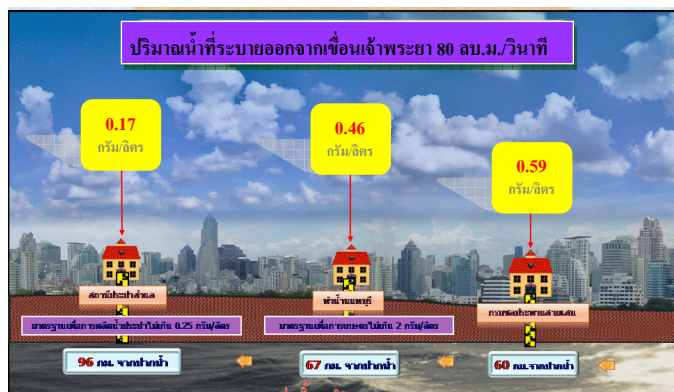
ปริมาณน้ำที่ระบายออกจากเขื่อนเจ้าพระยา 80 ลบ.ม./วินาที

0.17
กรัม/ลิตร

0.46
กรัม/ลิตร

0.59
กรัม/ลิตร

สถานีประปาสำแล

มาตรฐานเพื่อการผลิตน้ำประปาไม่เกิน 0.25 กรัม/ลิตร

ท่าน้ำนนทบุรี

มาตรฐานเพื่อการเกษตรไม่เกิน 2 กรัม/ลิตร

กรมชลประทานสามเสน

96 กม. จากปากน้ำ

67 กม. จากปากน้ำ

60 กม.จากปากน้ำ